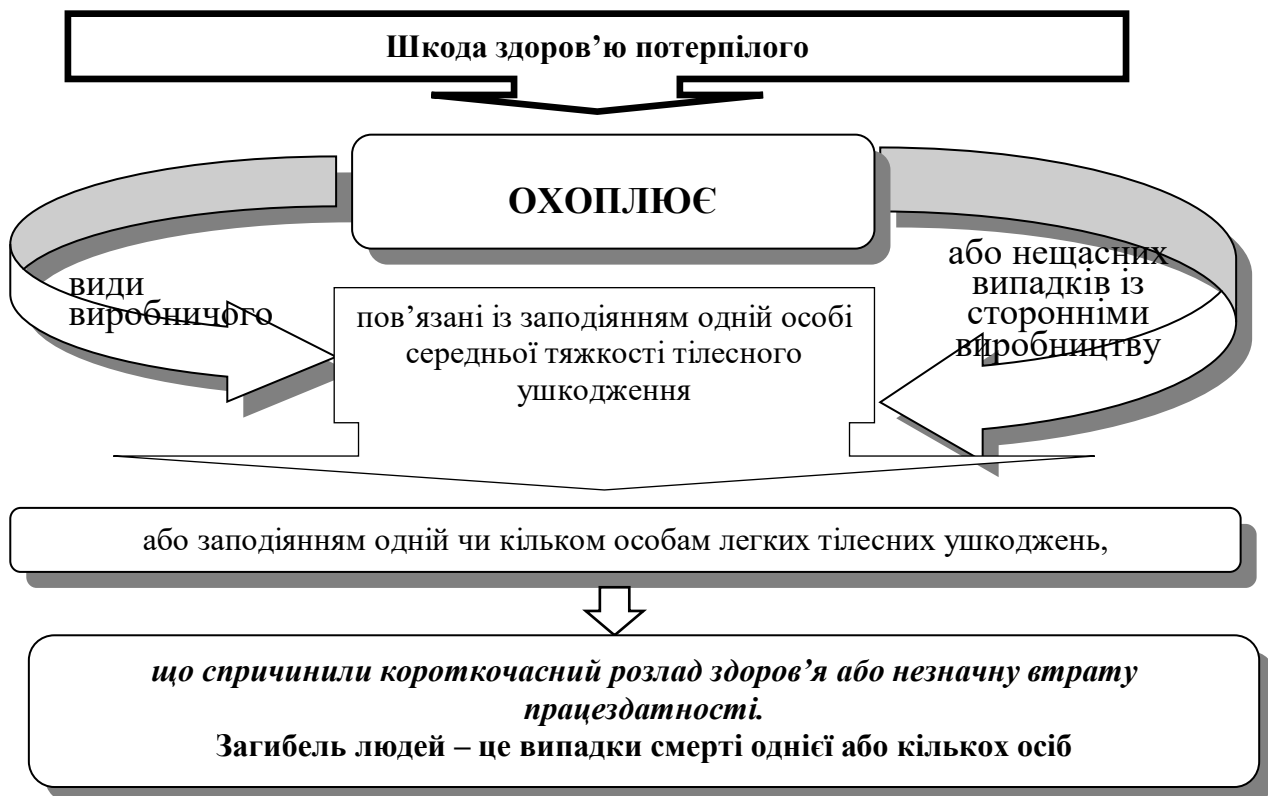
Шкода здоров'ю потерпілого

ОХОПЛЮЄ

види виробничого

пов'язані із заподіянням одній особі середньої тяжкості тілесного ушкодження

або нещасних випадків із сторонніми виробництву

або заподіянням одній чи кільком особам легких тілесних ушкоджень,

*що спричинили короткочасний розлад здоров'я або незначну втрату працездатності.*

**Загибель людей – це випадки смерті однієї або кількох осіб**